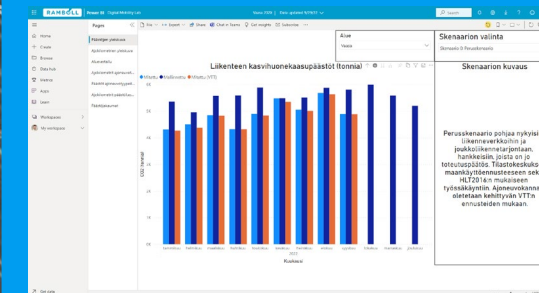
RAMBOLL Power BI Digital Mobility Lab
Search

Home
Create
Browse
Data hub
Metrics
Apps
Learn
Workspaces
My workspace

Pages
Päästöjen yleiskuva
Ajokilometrien yleiskuva
Alueraphia
Ajokilometrit ajoneuvoluokittain
Päästöt ajoneuvoluokittain
Ajokilometrit päästöluokittain
Päästöjakaumat

File
Export
Share
Chat in Teams
Get insights
Subscribe

Liikenteen kasvihuonekaasupäästöt (tonnia)
Mitattu
Mallinnettu
Mitattu (VTT)

Alue
Vaasa

Skenaarion valinta
Skenaario 0: Perusskenaario

Skenaarion kuvaus

Perusskenaario pohjaa nykyisi liikenneverkkoihin ja joukkoliikennetarjontaan, hankkeisiin, joista on jo toteutuspäätös. Tilastokeskuks maankäyttöennusteeseen sek HLT2016:n mukaiseen työssäkäyntiin. Ajoneuvokanna oletetaan kehittyvän VTT:n ennusteiden mukaan.

CO2 (tonnia)
Kuukausi
2023

Get data